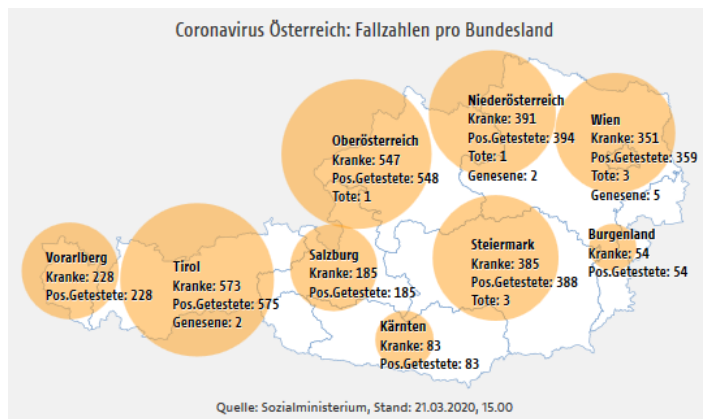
Coronavirus Österreich: Fallzahlen pro Bundesland

Vorarlberg
Kranke: 228
Pos.Getestete: 228

Tirol
Kranke: 573
Pos.Getestete: 575
Genesene: 2

Salzburg
Kranke: 185
Pos.Getestete: 185

Oberösterreich
Kranke: 547
Pos.Getestete: 548
Tote: 1

Niederösterreich
Kranke: 391
Pos.Getestete: 394
Tote: 1
Genesene: 2

Wien
Kranke: 351
Pos.Getestete: 359
Tote: 3
Genesene: 5

Burgenland
Kranke: 54
Pos.Getestete: 54

Steiermark
Kranke: 385
Pos.Getestete: 388
Tote: 3

Kärnten
Kranke: 83
Pos.Getestete: 83

Quelle: Sozialministerium, Stand: 21.03.2020, 15.00